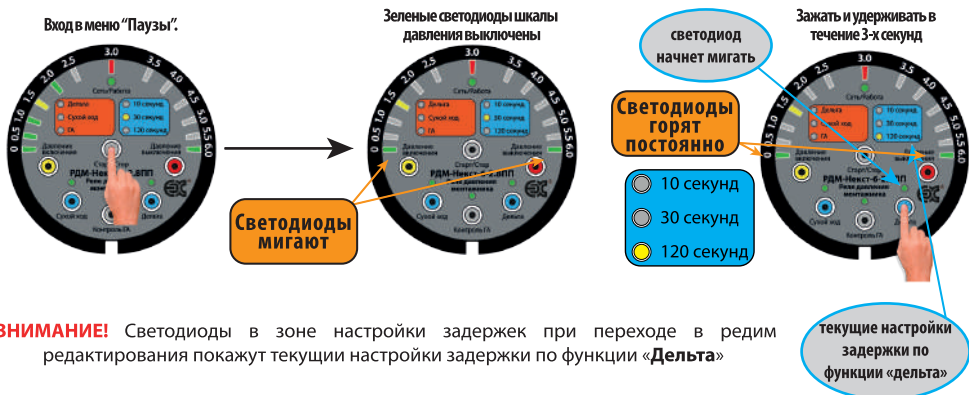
Вход в меню "Паузы".

Зеленые светодиоды шкалы давления выключены

Зажать и удерживать в течение 3-х секунд

светодиод начнет мигать

0 0.5 1.0 1.5 2.0 2.5 3.0 3.5 4.0 4.5 5.0 5.5 6.0

Сеть/Работа

Дельта
Сухой ход
ГА

10 секунд
30 секунд
120 секунд

Давление включения
Давление выключения
Старт/Стоп
РДМ-Некст-6-ВПП
Реле давления многоцелевое
Сухой ход
Контроль ГА
Дельта

Светодиоды мигают

Светодиоды горят постоянно

10 секунд
30 секунд
120 секунд

ВНИМАНИЕ! Светодиоды в зоне настройки задержек при переходе в редим редактирования покажут текущии настройки задержки по функции «Дельта»

текущие настройки задержки по функции «дельта»